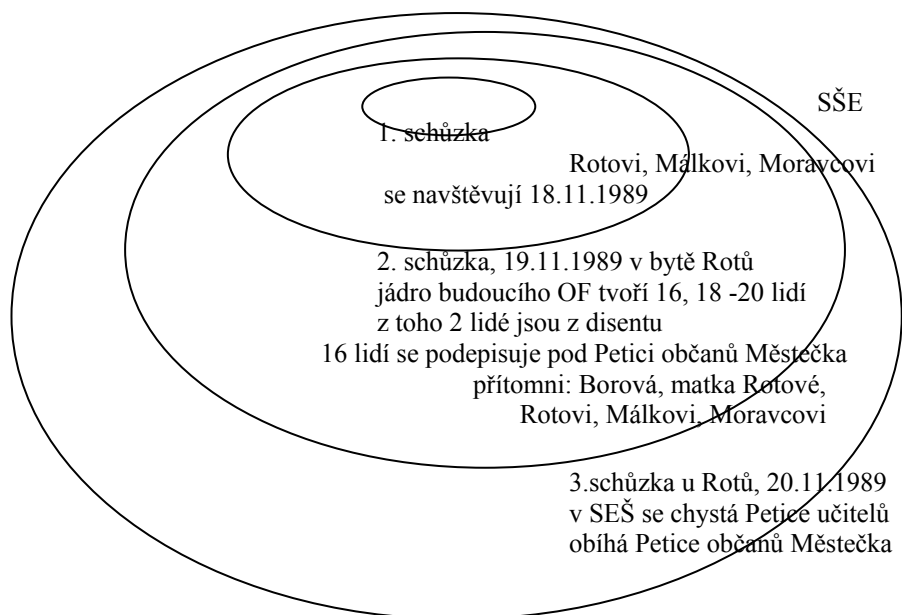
SŠE

1. schůzka

Rotovi, Málkovi, Moravcovi
se navštěvují 18.11.1989

2. schůzka, 19.11.1989 v bytě Rotů
jádro budoucího OF tvoří 16, 18 -20 lidí
z toho 2 lidé jsou z disentu
16 lidí se podepisuje pod Petici občanů Městečka
přítomni: Borová, matka Rotové,
Rotovi, Málkovi, Moravcovi

3.schůzka u Rotů, 20.11.1989
v SEŠ se chystá Petice učitelů
obíhá Petice občanů Městečka